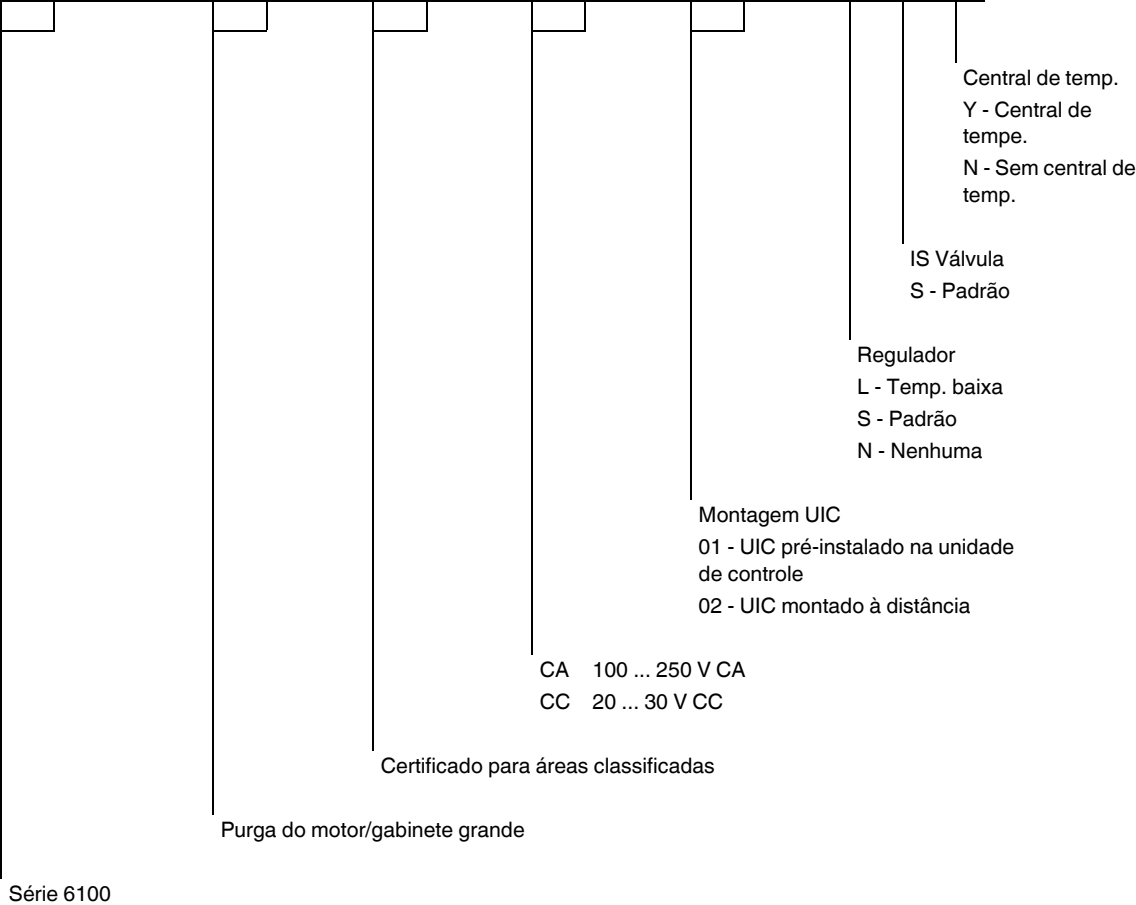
Central de temp.
Y - Central de tempe.
N - Sem central de temp.

IS Válvula
S - Padrão

Regulador
L - Temp. baixa
S - Padrão
N - Nenhuma

Montagem UIC
01 - UIC pré-instalado na unidade de controle
02 - UIC montado à distância

CA 100 ... 250 V CA
CC 20 ... 30 V CC

Certificado para áreas classificadas

Purga do motor/gabinete grande

Série 6100